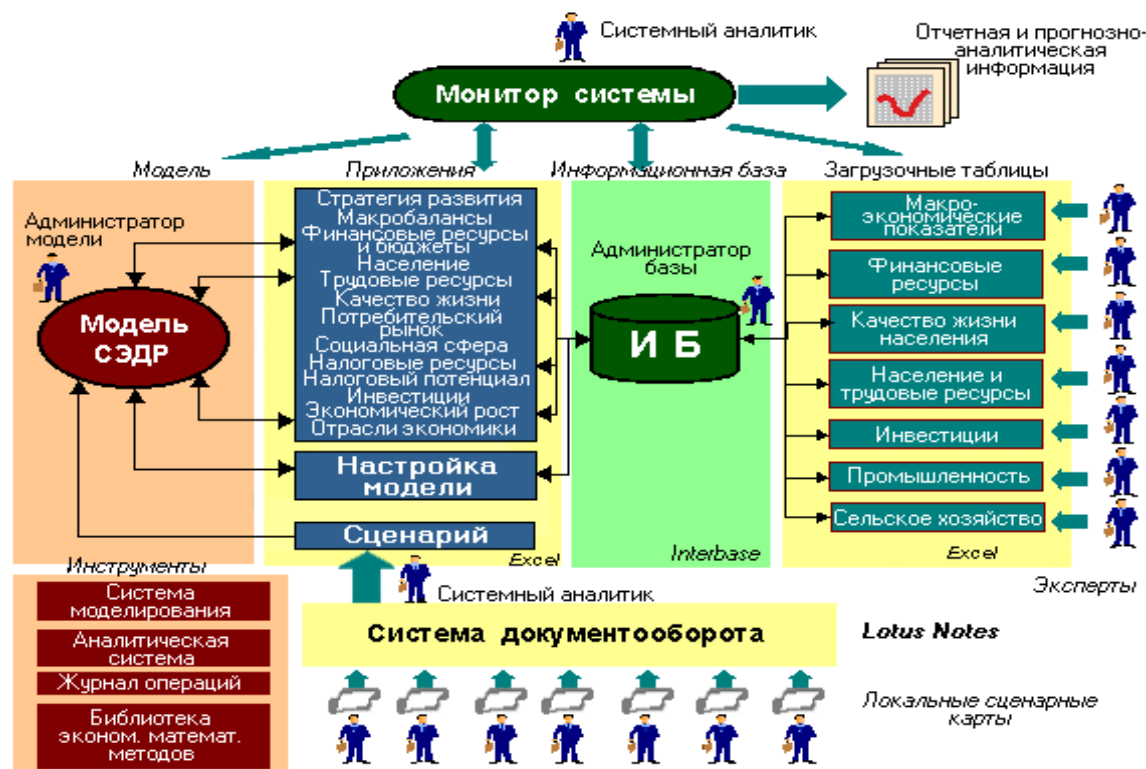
Системный аналитик

Отчетная и прогнозно-аналитическая информация

Монитор системы

Модель

Приложения

Информационная база

Загрузочные таблицы

Администратор модели

Модель СЭДР

Стратегия развития
Макробалансы
Финансовые ресурсы и бюджеты
Население
Трудовые ресурсы
Качество жизни
Потребительский рынок
Социальная сфера
Налоговые ресурсы
Налоговый потенциал
Инвестиции
Экономический рост
Отрасли экономики

Настройка модели

Сценарий

Excel

Администратор базы

И Б

Interbase

Макро-экономические показатели

Финансовые ресурсы

Качество жизни населения

Население и трудовые ресурсы

Инвестиции

Промышленность

Сельское хозяйство

Excel

Эксперты

Инструменты

Система моделирования

Аналитическая система

Журнал операций

Библиотека эконом. математ. методов

Системный аналитик

Система документооборота

Lotus Notes

Локальные сценарные карты